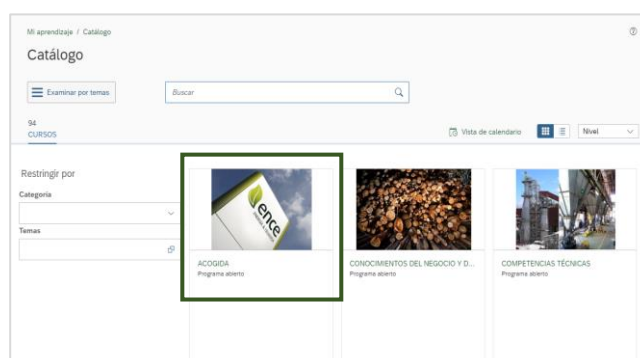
Mi aprendizaje / Catálogo

Catálogo

Examinar por temas

Buscar

94
CURSOS

Vista de calendario

Nivel

Restringir por

Categoría

Temas

ence

ACOGIDA
Programa abierto

CONOCIMIENTOS DEL NEGOCIO Y D...
Programa abierto

COMPETENCIAS TÉCNICAS
Programa abierto